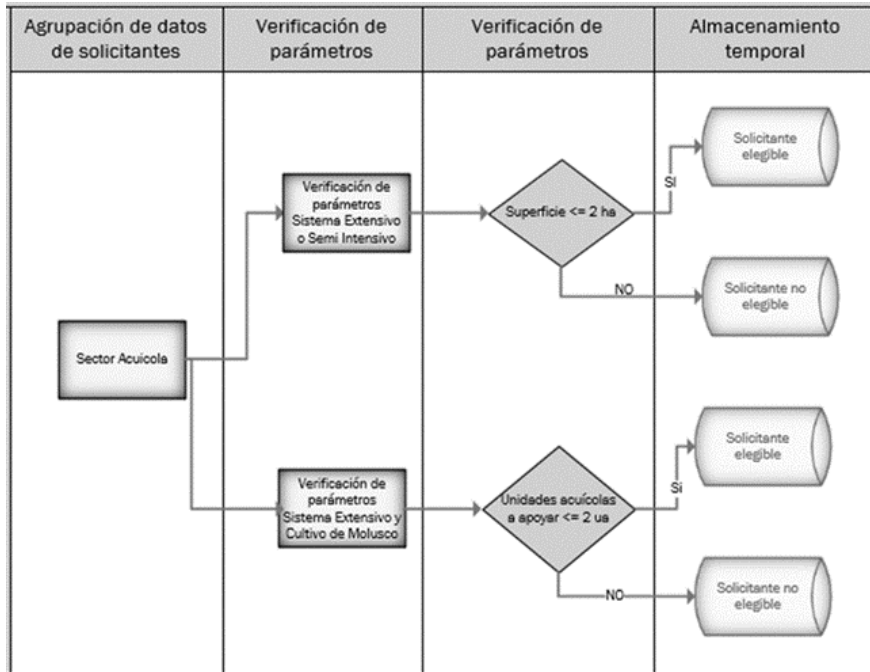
| Agrupación de datos de solicitantes | Verificación de parámetros | Verificación de parámetros | Almacenamiento temporal |
|---|---|---|---|

Verificación de parámetros Sistema Extensivo o Semi Intensivo

Superficie <= 2 ha

SI

Solicitante elegible

NO

Solicitante no elegible

Sector Acuícola

Verificación de parámetros Sistema Extensivo y Cultivo de Molusco

Unidades acuícolas a apoyar <= 2 ua

Si

Solicitante elegible

NO

Solicitante no elegible